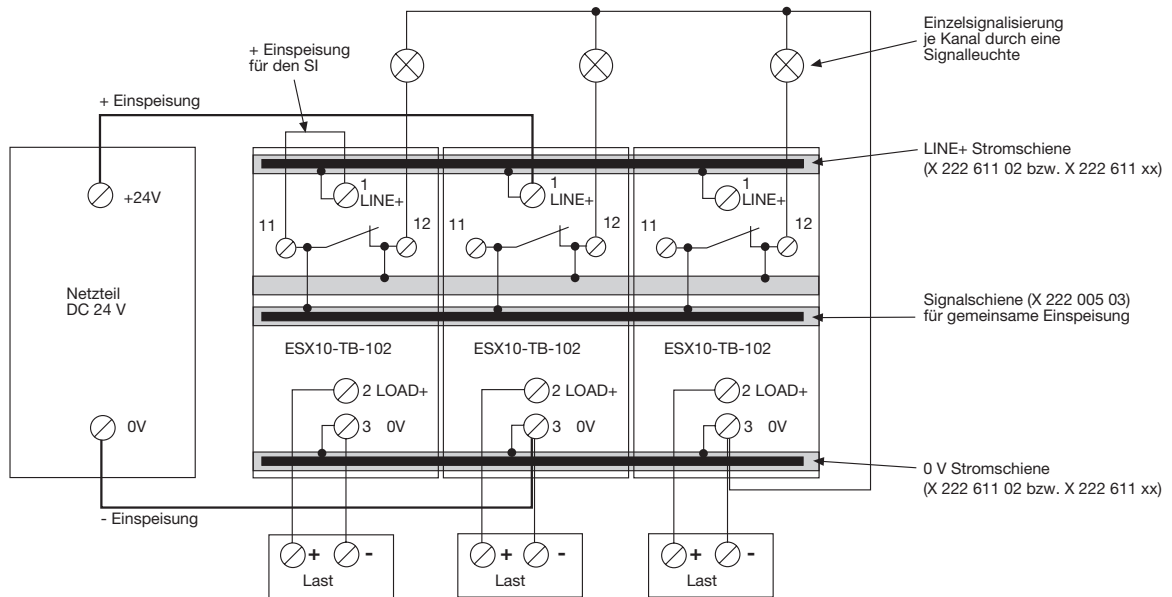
Einzelsignalisierung je Kanal durch eine Signalleuchte

+ Einspeisung für den SI

+ Einspeisung

LINE+ Stromschiene
(X 222 611 02 bzw. X 222 611 xx)

+24V

1
LINE+

1
LINE+

1
LINE+

11

12

11

12

11

12

Netzteil
DC 24 V

Signalschiene (X 222 005 03)
für gemeinsame Einspeisung

ESX10-TB-102

ESX10-TB-102

ESX10-TB-102

2 LOAD+

2 LOAD+

2 LOAD+

0V

3 0V

3 0V

3 0V

0 V Stromschiene
(X 222 611 02 bzw. X 222 611 xx)

- Einspeisung

+ -
Last

+ -
Last

+ -
Last